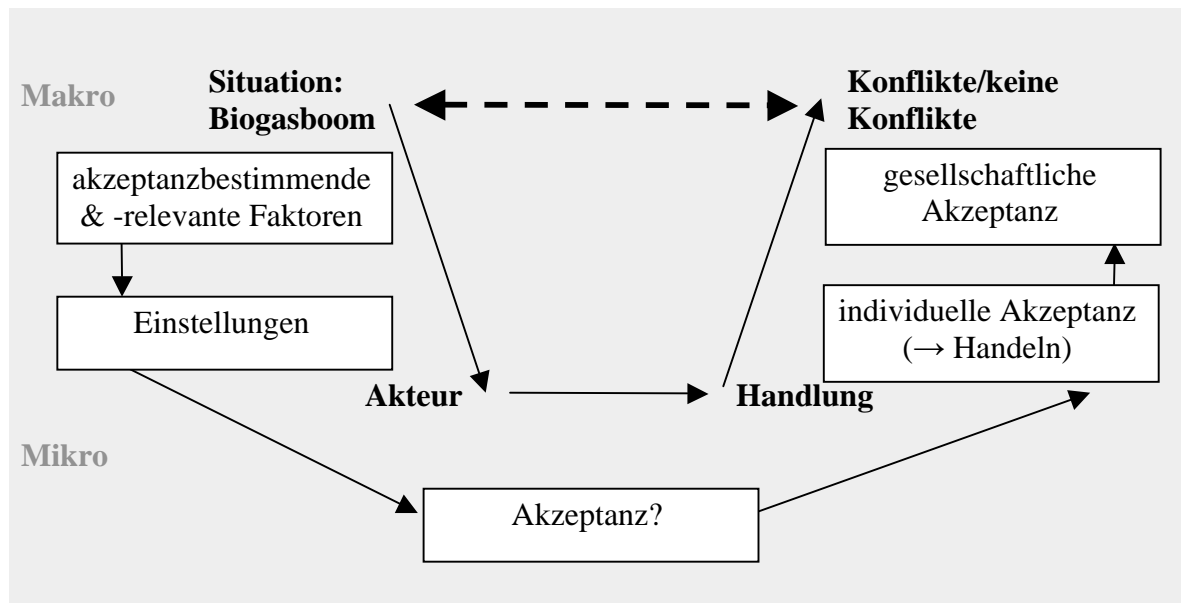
Makro

Situation: Biogasboom

Konflikte/keine Konflikte

akzeptanzbestimmende & -relevante Faktoren

gesellschaftliche Akzeptanz

Einstellungen

individuelle Akzeptanz (→ Handeln)

Akteur

Handlung

Mikro

Akzeptanz?